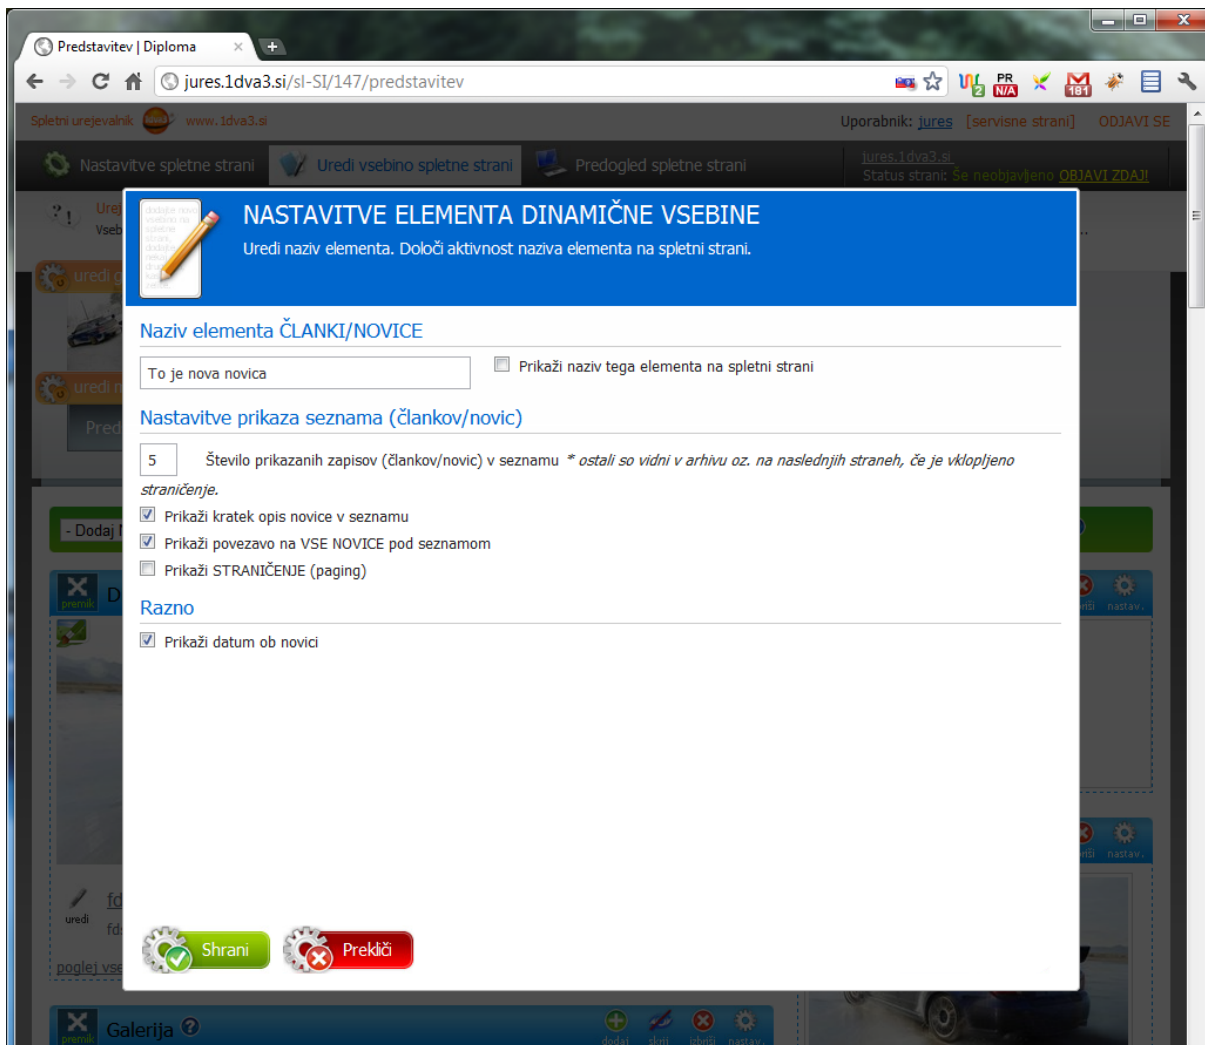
Predstavitev | Diploma

jures.1dva3.si/sl-SI/147/predstavitev

Spletni urejevalnik www.1dva3.si

Uporabnik: jures [servisne strani] ODJAVI SE

Nastavitve spletne strani Uredi vsebino spletne strani Predogled spletne strani

jures.1dva3.si
Status strani: Še neobjavljeno OBJAVI ZDAJ!

NASTAVITVE ELEMENTA DINAMIČNE VSEBINE

Uredi naziv elementa. Določi aktivnost naziva elementa na spletni strani.

Naziv elementa ČLANKI/NOVICE

To je nova novica

Prikaži naziv tega elementa na spletni strani

Nastavitve prikaza seznama (člankov/novic)

5 Število prikazanih zapisov (člankov/novic) v seznamu * ostali so vidni v arhivu oz. na naslednjih straneh, če je vklopljeno straničenje.

Prikaži kratek opis novice v seznamu

Prikaži povezavo na VSE NOVICE pod seznamom

Prikaži STRANIČENJE (paging)

Razno

Prikaži datum ob novici

Shrani

Prekliči

Galerija

dodaj skrij izbriši nastav.